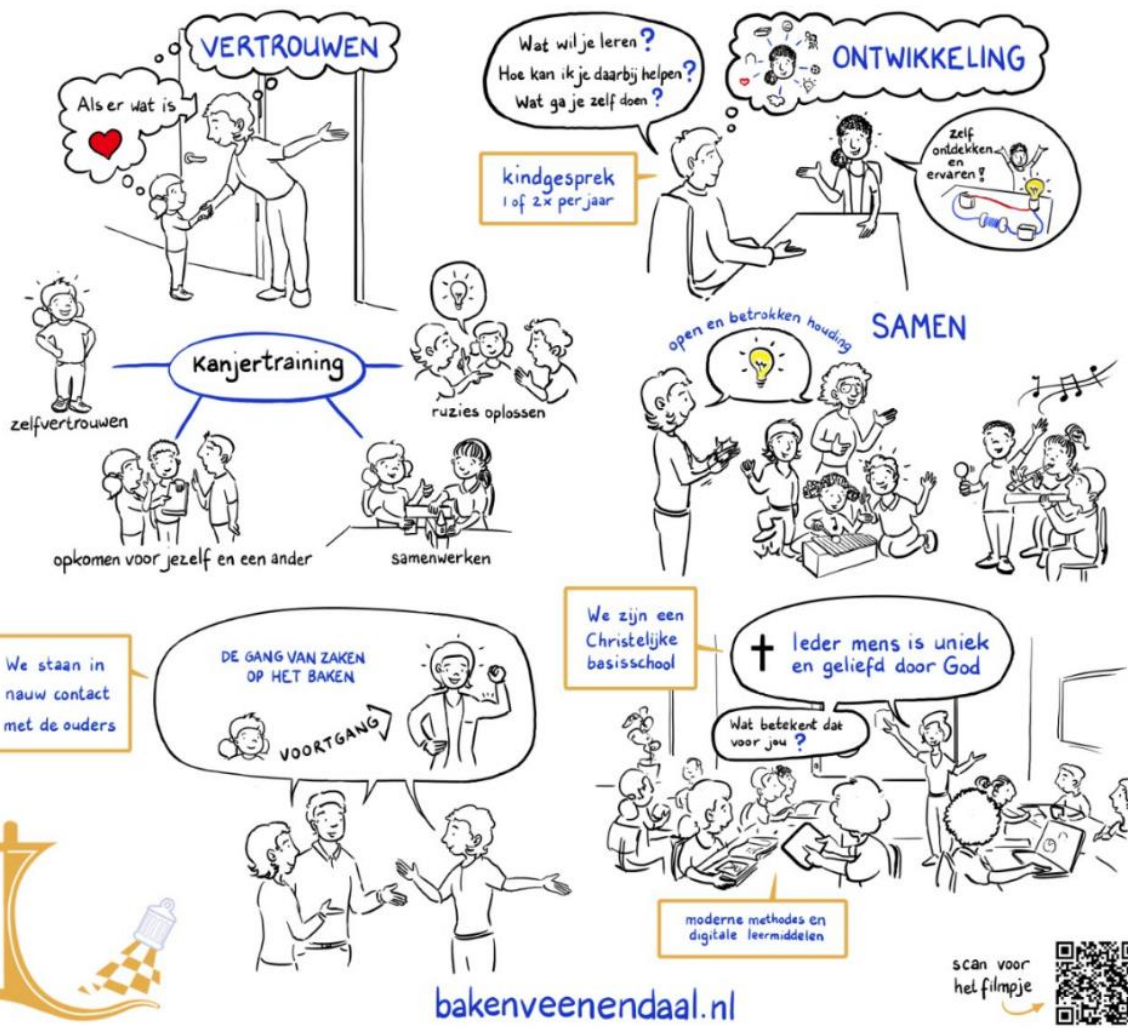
VERTROUWEN

Als er wat is

Wat wil je leren?
Hoe kan ik je daarbij helpen?
Wat ga je zelf doen?

ONTWIKKELING

kindgesprek
1 of 2x per jaar

Zelf ontdekken en ervaren!

Kanjertraining

zelfvertrouwen

ruzies oplossen

opkomen voor jezelf en een ander

samenwerken

open en betrokken houding

SAMEN

We staan in nauw contact met de ouders

DE GANG VAN ZAKEN OP HET BAKEN

VOORTGANG

We zijn een Christelijke basisschool

Ieder mens is uniek en geliefd door God

Wat betekent dat voor jou?

moderne methodes en digitale leermiddelen

bakenveenendaal.nl

scan voor het filmpje